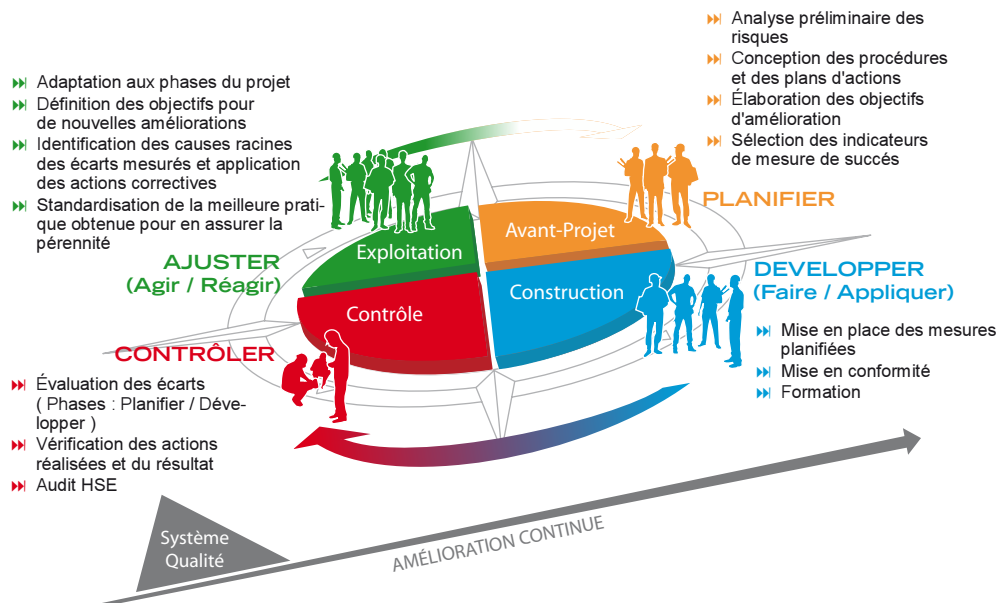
Analyse préliminaire des risques
Conception des procédures et des plans d'actions
Élaboration des objectifs d'amélioration
Sélection des indicateurs de mesure de succés

Adaptation aux phases du projet
Définition des objectifs pour de nouvelles améliorations
Identification des causes racines des écarts mesurés et application des actions correctives
Standardisation de la meilleure pratique obtenue pour en assurer la pérennité

PLANIFIER

AJUSTER
(Agir / Réagir)

Exploitation
Avant-Projet
Contrôle
Construction

DEVELOPPER
(Faire / Appliquer)

Mise en place des mesures planifiées
Mise en conformité
Formation

CONTRÔLER

Évaluation des écarts ( Phases : Planifier / Développer )
Vérification des actions réalisées et du résultat
Audit HSE

Système Qualité

AMÉLIORATION CONTINUE